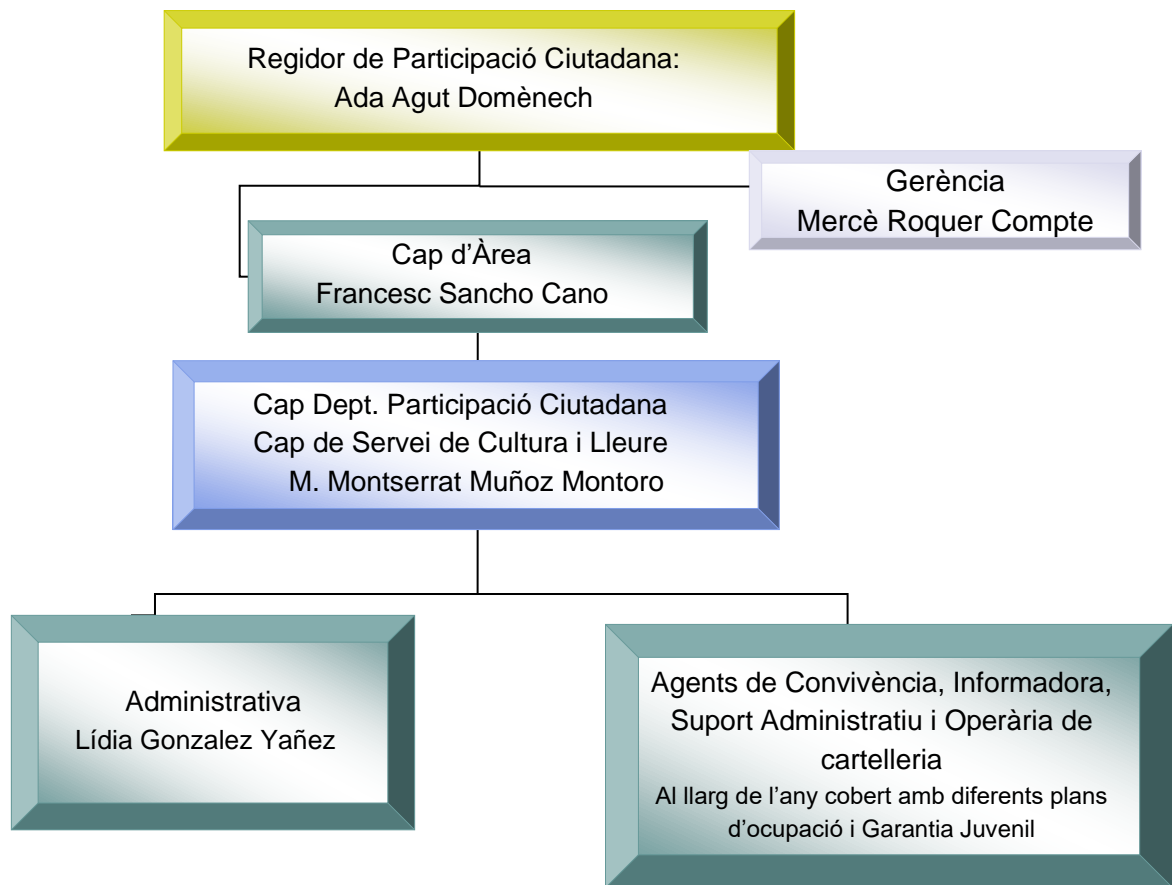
Regidor de Participació Ciutadana:
Ada Agut Domènech

Gerència
Mercè Roquer Compte

Cap d'Àrea
Francesc Sancho Cano

Cap Dept. Participació Ciutadana
Cap de Servei de Cultura i Lleure
M. Montserrat Muñoz Montoro

Administrativa
Lídia Gonzalez Yañez

Agents de Convivència, Informadora, Suport Administratiu i Operària de cartelleria
Al llarg de l'any cobert amb diferents plans d'ocupació i Garantia Juvenil